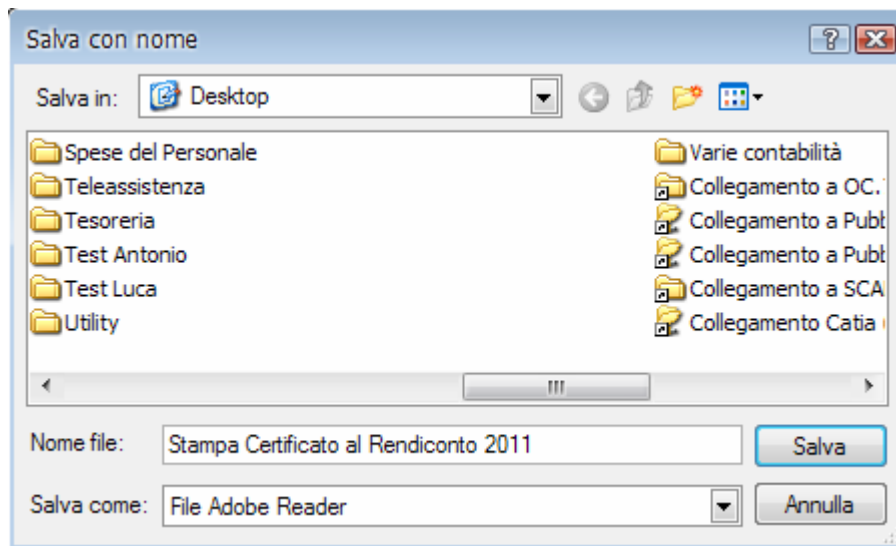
Salva con nome

Salva in: Desktop

Spese del Personale
Teleassistenza
Tesoreria
Test Antonio
Test Luca
Utility

Varie contabilità
Collegamento a OC.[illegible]
Collegamento a Pub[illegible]
Collegamento a Pub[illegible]
Collegamento a SCA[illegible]
Collegamento Catia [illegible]

III

Nome file: Stampa Certificato al Rendiconto 2011
Salva

Salva come: File Adobe Reader
Annulla